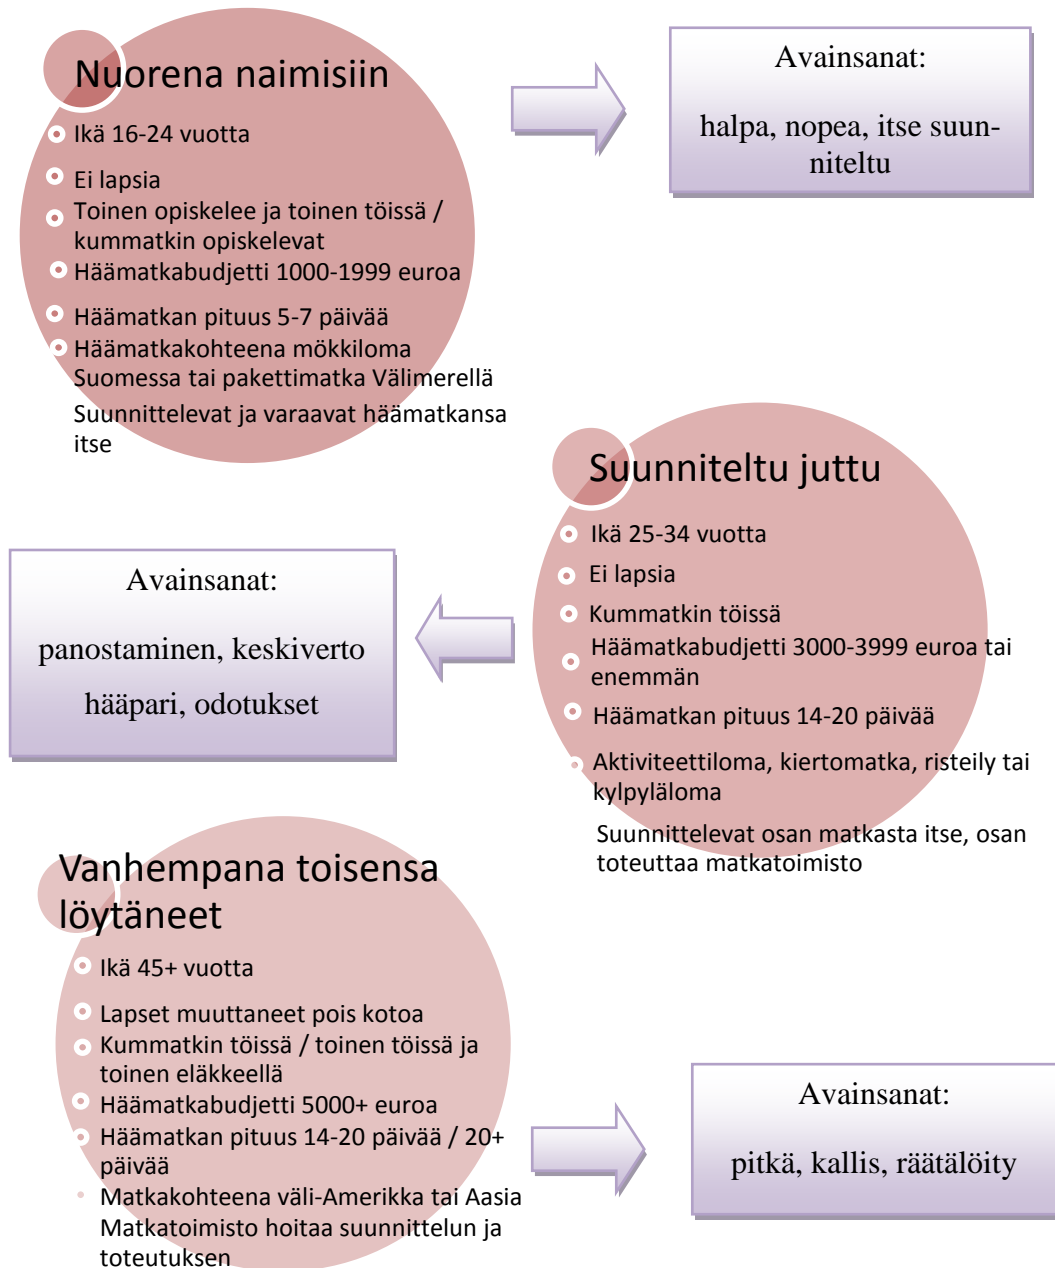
Nuorena naimisiin

- Ikä 16-24 vuotta
- Ei lapsia
- Toinen opiskelee ja toinen töissä / kummatkin opiskelevat
- Häämatkabudjetti 1000-1999 euroa
- Häämatkan pituus 5-7 päivää
- Häämatkakohteena mökkiloma Suomessa tai pakettimatka Välimerellä

Suunnittelevat ja varaavat häämatkansa itse

Avainsanat:

halpa, nopea, itse suunniteltu

Suunniteltu juttu

- Ikä 25-34 vuotta
- Ei lapsia
- Kummatkin töissä
- Häämatkabudjetti 3000-3999 euroa tai enemmän
- Häämatkan pituus 14-20 päivää
- Aktiviteettiloma, kiertomatka, risteily tai kylpyläloma

Suunnittelevat osan matkasta itse, osan toteuttaa matkatoimisto

Avainsanat:

panostaminen, keskiverto hääpari, odotukset

Vanhempana toisensa löytäneet

- Ikä 45+ vuotta
- Lapset muuttaneet pois kotoa
- Kummatkin töissä / toinen töissä ja toinen eläkkeellä
- Häämatkabudjetti 5000+ euroa
- Häämatkan pituus 14-20 päivää / 20+ päivää
- Matkakohteena väli-Amerikka tai Aasia

Matkatoimisto hoitaa suunnittelun ja toteutuksen

Avainsanat:

pitkä, kallis, räätälöity